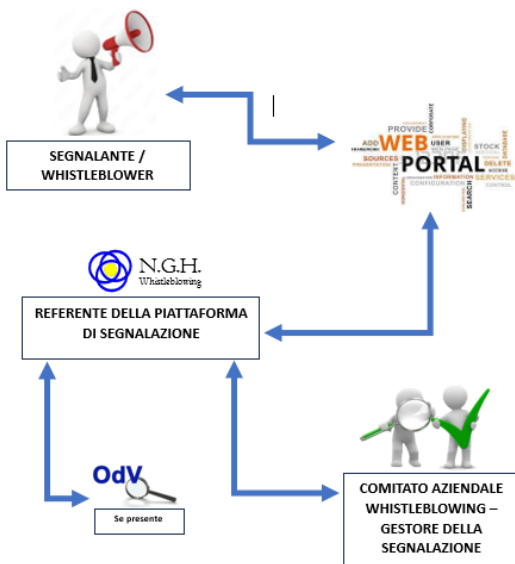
SEGNALANTE / WHISTLEBLOWER

PROVIDE
ADD
WEB
USER
STOCK
SOURCES
PORTAL
DELETE
INFORMATION
SERVICES
CONTENT
CONFIGURATION
SEARCH
CONTROL

N.G.H.
Whistleblowing

REFERENTE DELLA PIATTAFORMA DI SEGNALAZIONE

OdV

Se presente

COMITATO AZIENDALE WHISTLEBLOWING – GESTORE DELLA SEGNALAZIONE